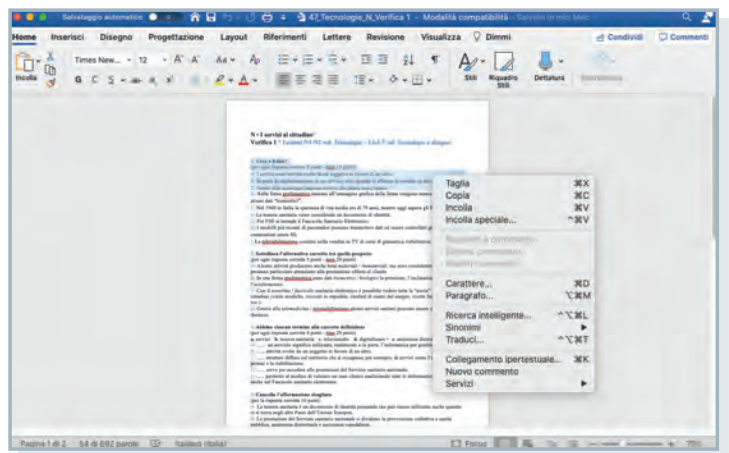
Salvataggio automatico 47_Tecnologie_N_Verifica 1 – Modalità compatibilità – Salvato in Mac

Home Inserisci Disegno Progettazione Layout Riferimenti Lettere Revisione Visualizza Dimmi Condividi Commenti

Incolla Times New... 12 Stili Riquadro Stili Dettatura

N • 3 servizi al cittadino
Verifica 1

Taglia ⌘X
Copia ⌘C
Incolla ⌘V
Incolla speciale... ^⌘V
Carattere... ⌘D
Paragrafo... ⌥⌘M
Ricerca intelligente... ^⌥⌘L
Sinonimi
Traduci... ^⌥⌘T
Collegamento ipertestuale... ⌘K
Nuovo commento
Servizi

Pagina 1 di 2 54 di 692 parole Italiano (Italia) Focus 75%